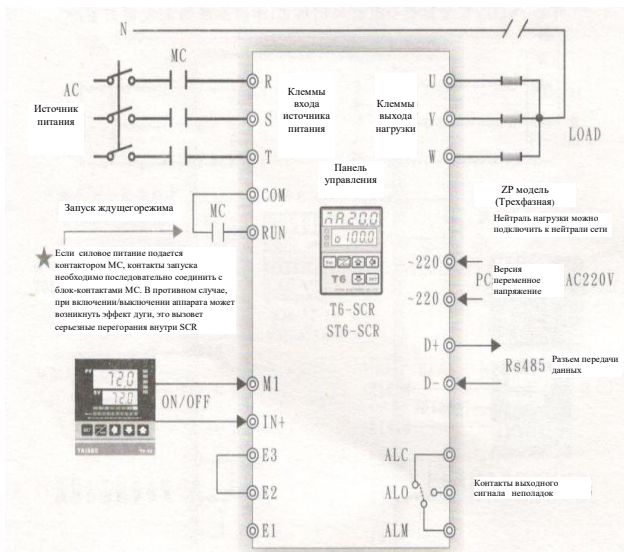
N

MC

AC

Источник питания

R

S

T

Клеммы входа источника питания

Клеммы выхода нагрузки

U

V

W

LOAD

Панель управления

ZP модель (Трехфазная)

Нейтраль нагрузки можно подключить к нейтрали сети

Запуск ждущегорежима

MC

COM

RUN

Если силовое питание подается контактором MC, контакты запуска необходимо последовательно соединить с блок-контактами MC. В противном случае, при включении/выключении аппарата может возникнуть эффект дуги, это вызовет серьезные перегорания внутри SCR

T6

T6-SCR
ST6-SCR

~220

~220

PC

Версия переменное напряжение

AC220V

D+

D-

Rs485

Разъем передачи данных

720
720

ON/OFF

M1

IN+

E3

E2

E1

ALC

ALO

ALM

Контакты выходного сигнала неполадок